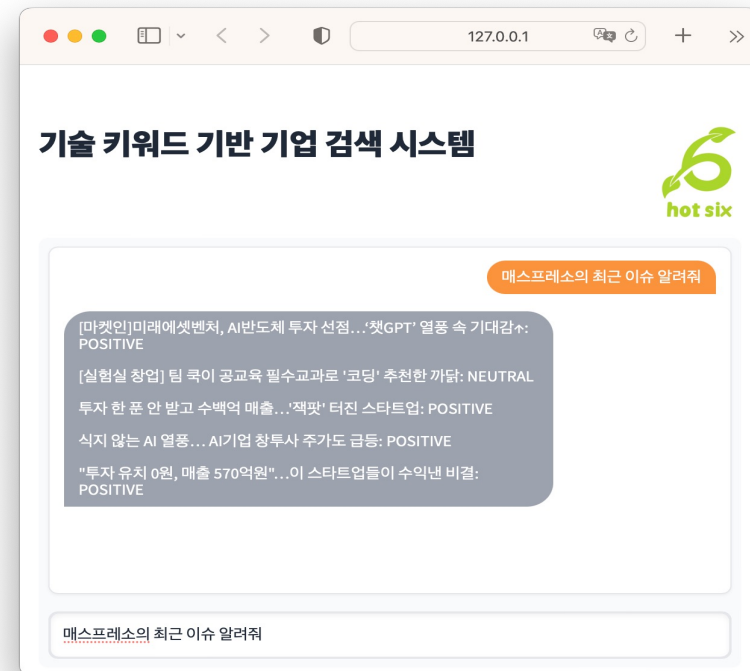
127.0.0.1

기술 키워드 기반 기업 검색 시스템

hot six

매스프레소의 최근 이슈 알려줘

[마켓인]미래에셋벤처, AI반도체 투자 선점…'챗GPT' 열풍 속 기대감↑: POSITIVE

[실험실 창업] 팀 쿡이 공교육 필수교과로 '코딩' 추천한 까닭: NEUTRAL

투자 한 푼 안 받고 수백억 매출…'잭팟' 터진 스타트업: POSITIVE

식지 않는 AI 열풍… AI기업 창투사 주가도 급등: POSITIVE

"투자 유치 0원, 매출 570억원"…이 스타트업들이 수익낸 비결: POSITIVE

매스프레소의 최근 이슈 알려줘